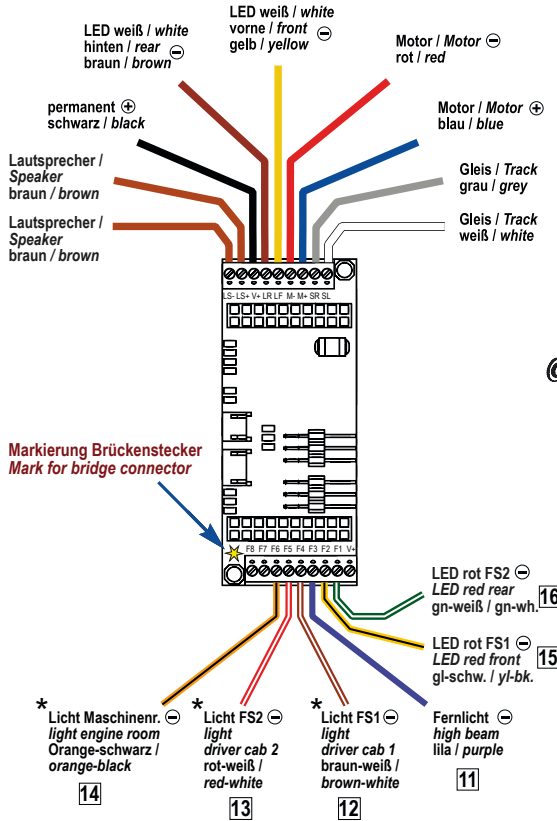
LED weiß / *white* vorne / *front* gelb / *yellow* ⊖

LED weiß / *white* hinten / *rear* ⊖ braun / *brown*

Motor / *Motor* ⊖ rot / *red*

permanent ⊕ schwarz / *black*

Motor / *Motor* ⊕ blau / *blue*

Lautsprecher / *Speaker* braun / *brown*

Gleis / *Track* grau / *grey*

Lautsprecher / *Speaker* braun / *brown*

Gleis / *Track* weiß / *white*

LS- LS+ V+ LR LF M- M+ SR SL

Markierung Brückenstecker
*Mark for bridge connector*

F8 F7 F6 F5 F4 F3 F2 F1 V+

LED rot FS2 ⊖ *LED red rear* gn-weiß / gn-wh. 16

LED rot FS1 ⊖ *LED red front* gl-schw. / *yl-bk.* 15

* Licht Maschinenr. ⊖ *light engine room* Orange-schwarz / *orange-black* 14

* Licht FS2 ⊖ *light driver cab 2* rot-weiß / *red-white* 13

* Licht FS1 ⊖ *light driver cab 1* braun-weiß / *brown-white* 12

Fernlicht ⊖ *high beam* lila / *purple* 11